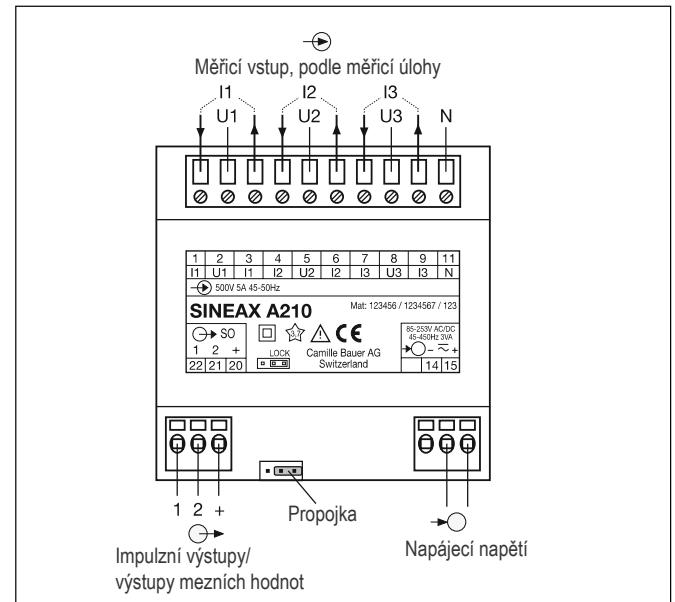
Měřicí vstup, podle měřicí úlohy

I1 U1 I2 U2 I3 U3 N

| 1 | 2 | 3 | 4 | 5 | 6 | 7 | 8 | 9 | 11 |
|---|---|---|---|---|---|---|---|---|---|
| I1 | U1 | I1 | I2 | U2 | I2 | I3 | U3 | I3 | N |

500V 5A 45-50Hz

SINEAX A210

Mat: 123456 / 1234567 / 123

S0

| 1 | 2 | + |
|---|---|---|
| 22 | 21 | 20 |

LOCK

Camille Bauer AG
Switzerland

85-253V AC/DC
45-450Hz 3VA

– ~ +

| 14 | 15 |
|---|---|

1 2 +

Propojka

Impulzní výstupy/
výstupy mezních hodnot

Napájecí napětí